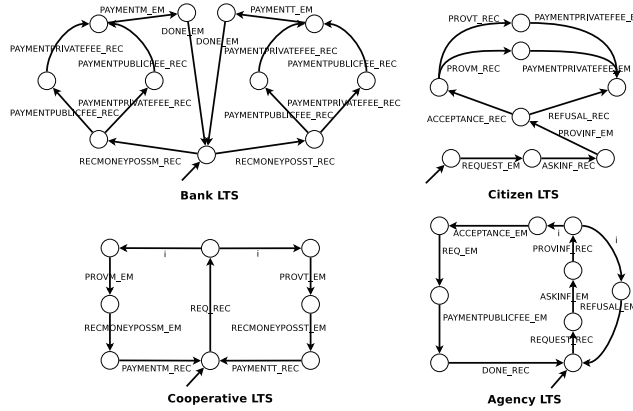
PAYMENTM_EM
PAYMENTT_EM
DONE_EM
DONE_EM
PAYMENTPRIVATEFEE_REC
PAYMENTPUBLICFEE_REC
PAYMENTPRIVATEFEE_REC
PAYMENTPUBLICFEE_REC
PAYMENTPRIVATEFEE_REC
PAYMENTPRIVATEFEE_REC
PAYMENTPUBLICFEE_REC
PAYMENTPUBLICFEE_REC
RECMONEYPOSSM_REC
RECMONEYPOSST_REC
Bank LTS

PROVT_REC
PAYMENTPRIVATEFEE_REC
PROVM_REC
PAYMENTPRIVATEFEE_REC
ACCEPTANCE_REC
REFUSAL_REC
PROVINF_EM
REQUEST_EM
ASKINF_REC
Citizen LTS

i
i
PROVM_EM
PROVT_EM
REQ_REC
RECMONEYPOSSM_EM
RECMONEYPOSST_EM
PAYMENTM_REC
PAYMENTT_REC
Cooperative LTS

ACCEPTANCE_EM
i
PROVINF_REC
i
REQ_EM
ASKINF_EM
REFUSAL_EM
PAYMENTPUBLICFEE_EM
REQUEST_REC
DONE_REC
Agency LTS